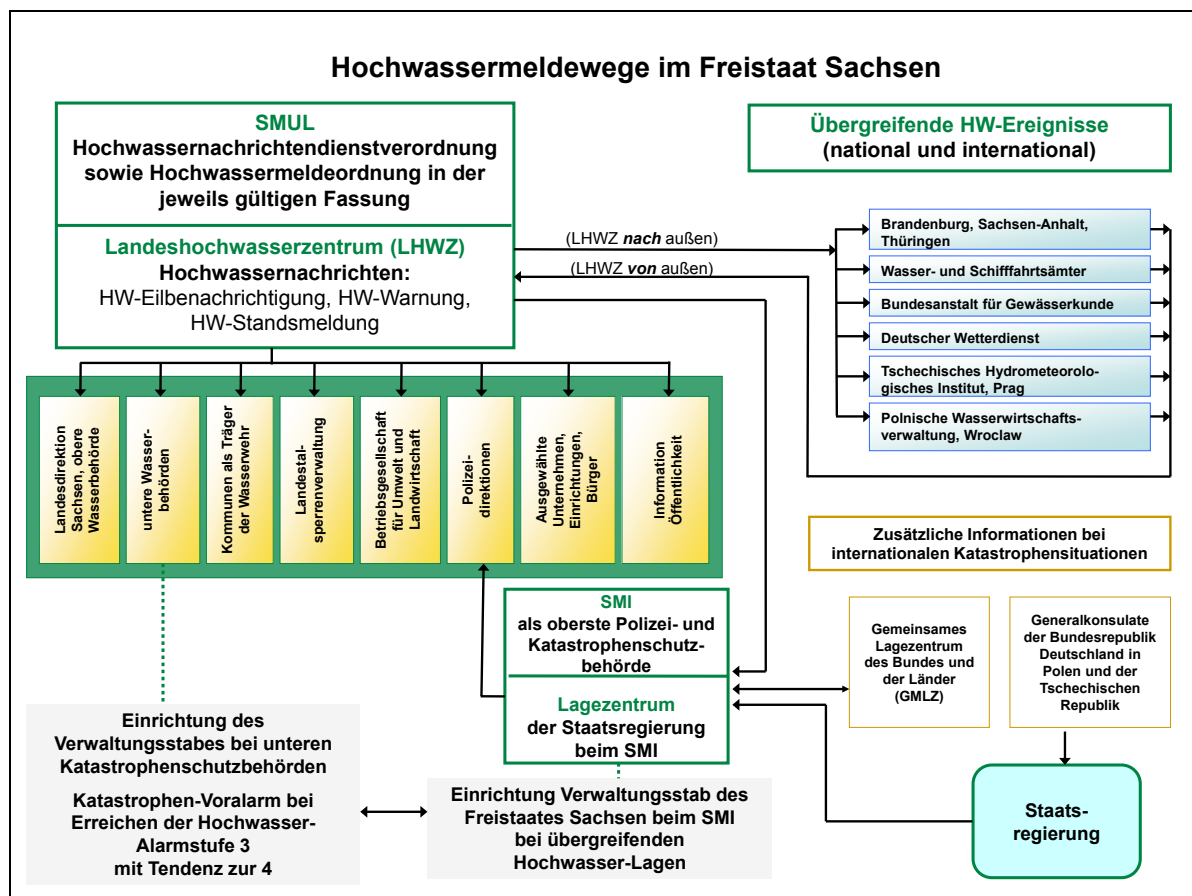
Hochwassermeldewege im Freistaat Sachsen

SMUL
Hochwassernachrichtendienstverordnung sowie Hochwassermeldeordnung in der jeweils gültigen Fassung

Landeshochwasserzentrum (LHWZ)
Hochwassernachrichten:
HW-Eilbenachrichtigung, HW-Warnung, HW-Standsmeldung

Übergreifende HW-Ereignisse
(national und international)

(LHWZ *nach* außen)

(LHWZ *von* außen)

Brandenburg, Sachsen-Anhalt, Thüringen

Wasser- und Schifffahrtsämter

Bundesanstalt für Gewässerkunde

Deutscher Wetterdienst

Tschechisches Hydrometeorologisches Institut, Prag

Polnische Wasserwirtschaftsverwaltung, Wroclaw

Landesdirektion Sachsen, obere Wasserbehörde

untere Wasserbehörden

Kommunen als Träger der Wasserwehr

Landestalsperrenverwaltung

Betriebsgesellschaft für Umwelt und Landwirtschaft

Polizeidirektionen

Ausgewählte Unternehmen, Einrichtungen, Bürger

Information Öffentlichkeit

Zusätzliche Informationen bei internationalen Katastrophensituationen

SMI
als oberste Polizei- und Katastrophenschutzbehörde

Lagezentrum
der Staatsregierung beim SMI

Gemeinsames Lagezentrum des Bundes und der Länder (GMLZ)

Generalkonsulate der Bundesrepublik Deutschland in Polen und der Tschechischen Republik

Staatsregierung

Einrichtung des Verwaltungsstabes bei unteren Katastrophenschutzbehörden

Katastrophen-Voralarm bei Erreichen der Hochwasser-Alarmstufe 3 mit Tendenz zur 4

Einrichtung Verwaltungsstab des Freistaates Sachsen beim SMI bei übergreifenden Hochwasser-Lagen